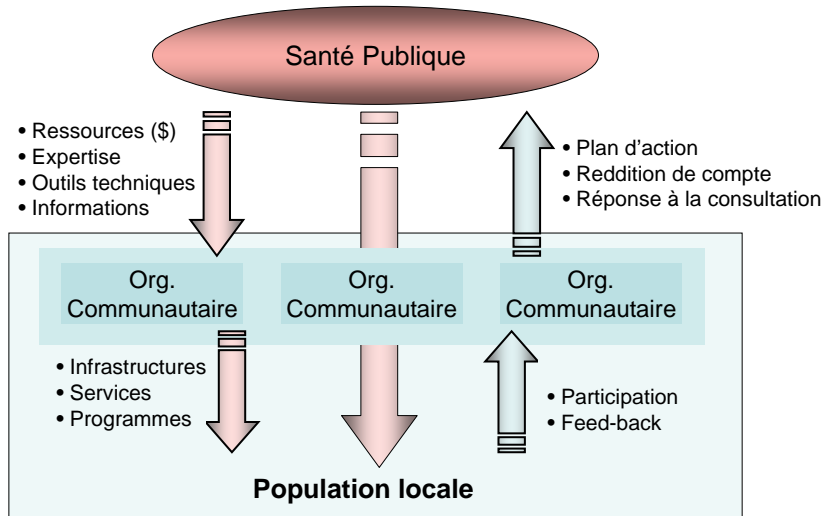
Santé Publique

• Ressources (\$)
• Expertise
• Outils techniques
• Informations

• Plan d’action
• Reddition de compte
• Réponse à la consultation

Org. Communautaire

Org. Communautaire

Org. Communautaire

• Infrastructures
• Services
• Programmes

• Participation
• Feed-back

Population locale